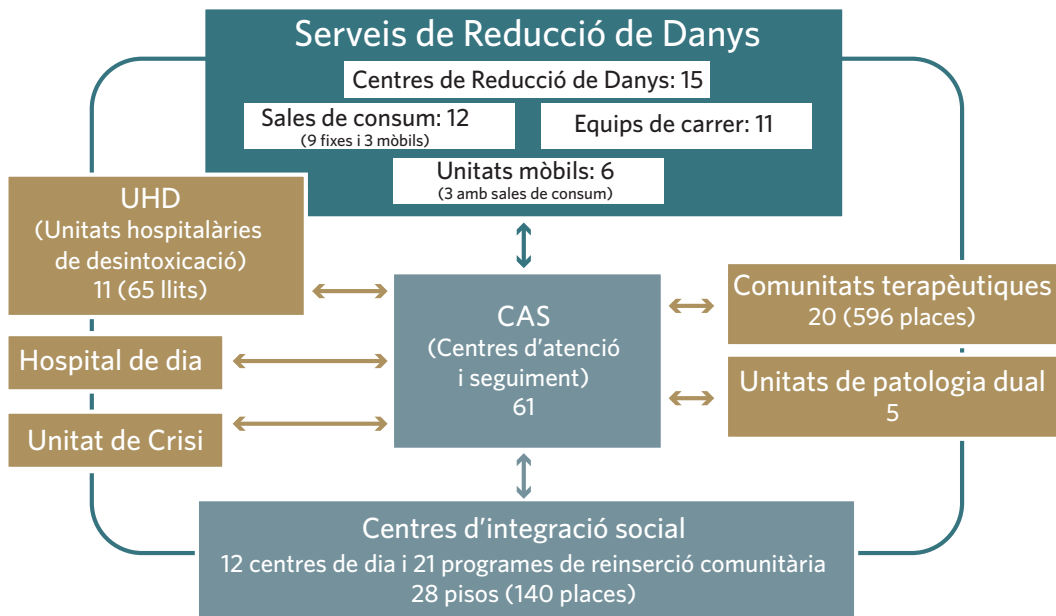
Serveis de Reducció de Danys

Centres de Reducció de Danys: 15

Sales de consum: 12
(9 fixes i 3 mòbils)

Equips de carrer: 11

Unitats mòbils: 6
(3 amb sales de consum)

UHD
(Unitats hospitalàries de desintoxicació)
11 (65 llits)

Hospital de dia

Unitat de Crisi

CAS
(Centres d'atenció i seguiment)
61

Comunitats terapèutiques
20 (596 places)

Unitats de patologia dual
5

Centres d'integració social
12 centres de dia i 21 programes de reinserció comunitària
28 pisos (140 places)